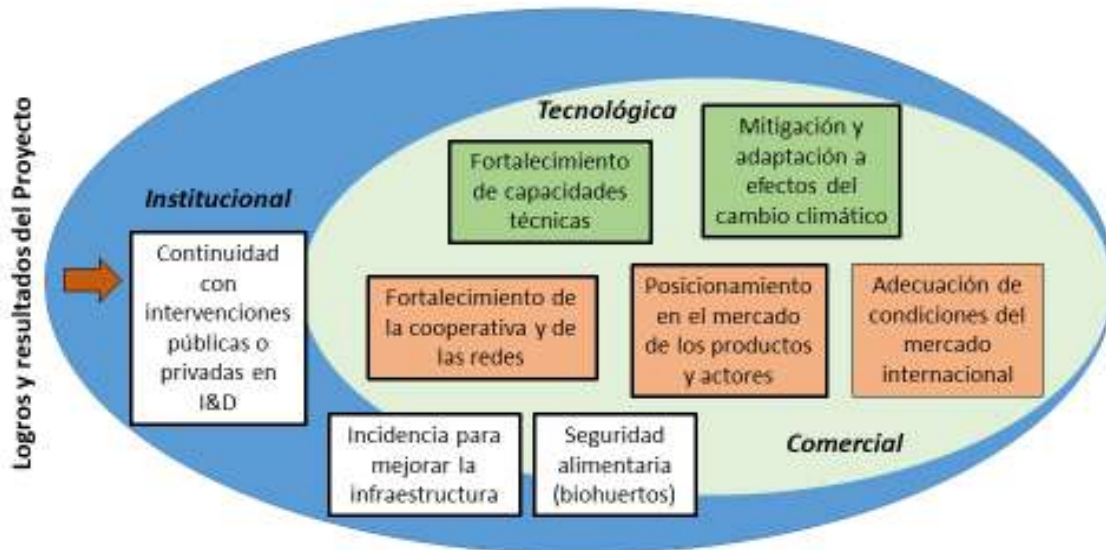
Logros y resultados del Proyecto

Tecnológica

Fortalecimiento de capacidades técnicas

Mitigación y adaptación a efectos del cambio climático

Institucional

Continuidad con intervenciones públicas o privadas en I&D

Fortalecimiento de la cooperativa y de las redes

Posicionamiento en el mercado de los productos y actores

Adecuación de condiciones del mercado internacional

Incidencia para mejorar la infraestructura

Seguridad alimentaria (biohuertos)

Comercial